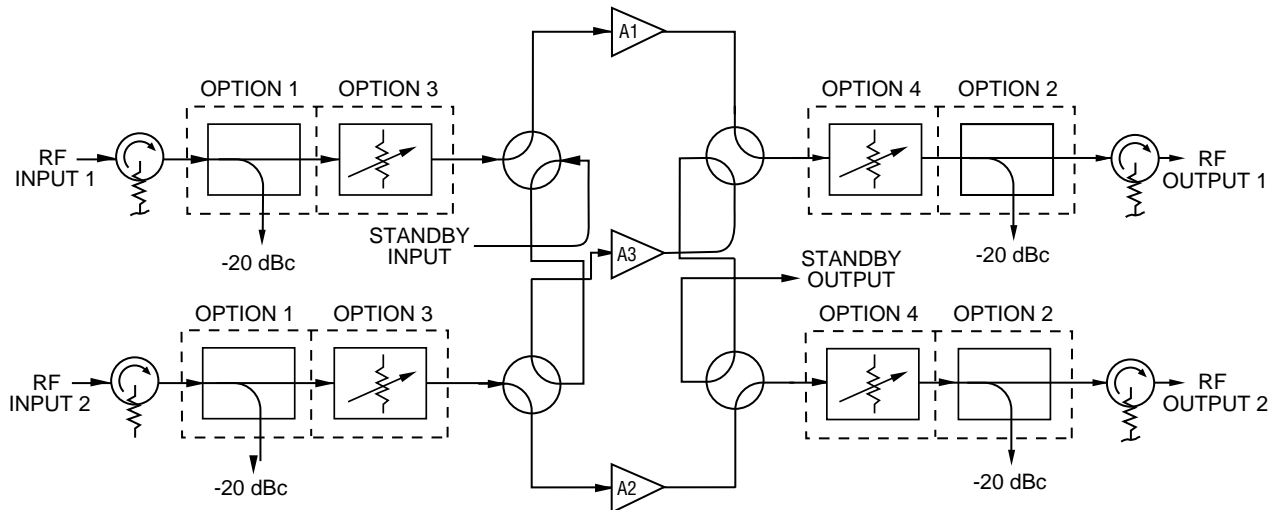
A1

OPTION 1 OPTION 3

OPTION 4 OPTION 2

RF INPUT 1

RF OUTPUT 1

-20 dBc

STANDBY INPUT

A3

-20 dBc

STANDBY OUTPUT

OPTION 1 OPTION 3

OPTION 4 OPTION 2

RF INPUT 2

RF OUTPUT 2

-20 dBc

A2

-20 dBc